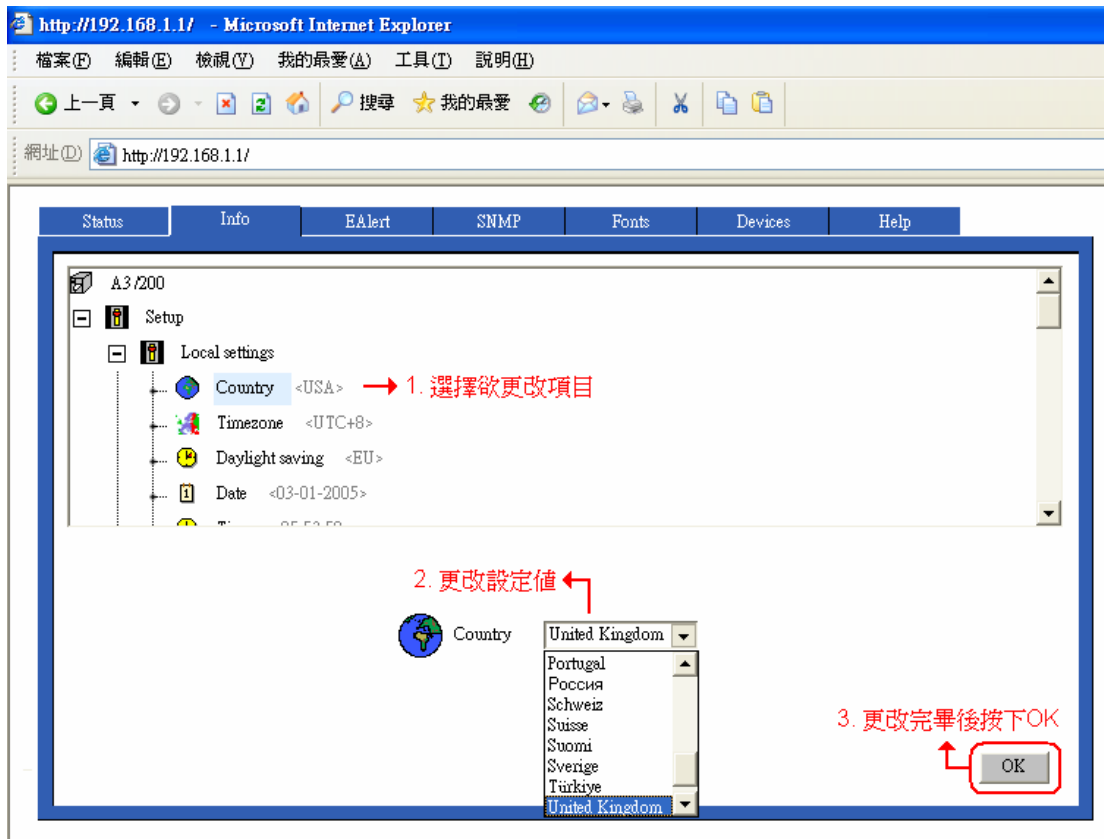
http://192.168.1.1/ - Microsoft Internet Explorer

檔案(F) 編輯(E) 檢視(V) 我的最愛(A) 工具(T) 說明(H)

上一頁 搜尋 我的最愛

網址(D) http://192.168.1.1/

Status Info EAlert SNMP Fonts Devices Help

A3/200
Setup
Local settings
Country <USA> 1. 選擇欲更改項目
Timezone <UTC+8>
Daylight saving <EU>
Date <03-01-2005>
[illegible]

2. 更改設定值

Country United Kingdom
Portugal
Россия
Schweiz
Suisse
Suomi
Sverige
Türkiye
United Kingdom

3. 更改完畢後按下OK

OK